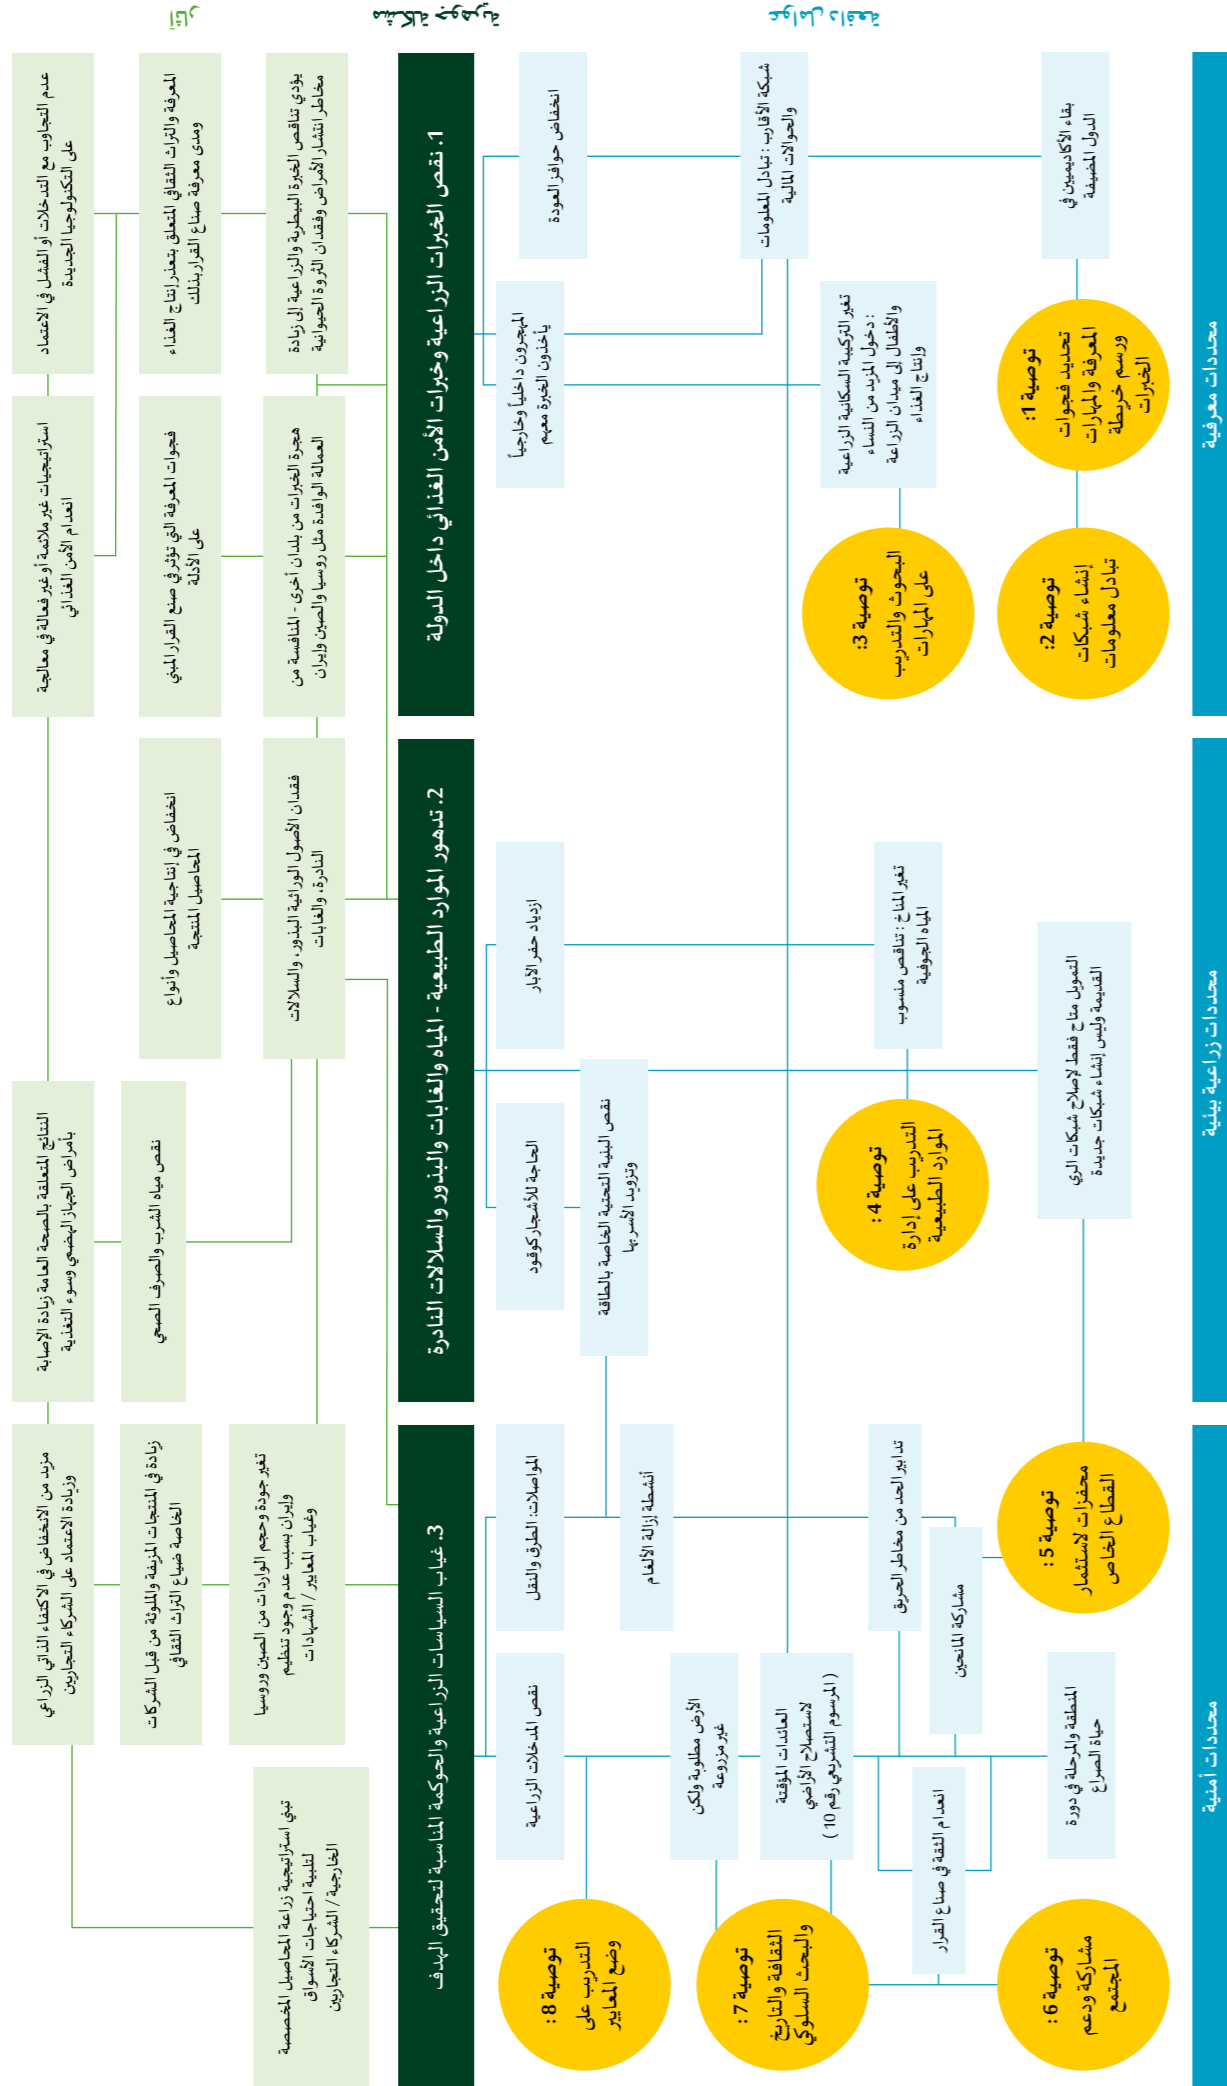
الآثار

المشاكل الرئيسية

الأسباب الجذرية

1. نقص الخبرات الزراعية وخبرات الأمن الغذائي داخل الدولة

2. تدهور الموارد الطبيعية - المياه والغابات والبذور والسلالات النادرة

3. غياب السياسات الزراعية والحوكمة المناسبة لتحقيق الهدف

عدم التجاوب مع التدخلات أو الفشل في الاعتماد على التكنولوجيا الجديدة

المعرفة والتراث الثقافي المتعلق بتحسين إنتاج الغذاء ومدى معرفة صناع القرار بذلك

يؤدي تناقص الخبرة البيطرية والزراعية إلى زيادة مخاطر انتشار الأمراض وفقدان الثروة الحيوانية

استراتيجيات غير ملائمة أو غير فعالة في معالجة انعدام الأمن الغذائي

فجوات المعرفة التي تؤثر في صنع القرار المبني على الأدلة

هجرة الخبرات من بلدان أخرى - المنافسة من العمالة الوافدة مثل روسيا والصين وإيران

انخفاض في إنتاجية المحاصيل وأنواع المحاصيل المنتجة

فقدان الأصول الوراثية البذور، والسلالات النادرة، والغابات

النتائج المتعلقة بالصحة العامة زيادة الإصابة بأمراض الجهاز الهضمي وسوء التغذية

نقص مياه الشرب والصرف الصحي

مزيد من الانخفاض في الاكتفاء الذاتي الزراعي وزيادة الاعتماد على الشركاء التجاريين

زيادة في المنتجات المزيفة والملوثة من قبل الشركات الخاصة ضياع التراث الثقافي

تغير جودة وحجم الواردات من الصين وروسيا وإيران بسبب عدم وجود تنظيم وغياب المعايير / الشهادات

تبني استراتيجية زراعة المحاصيل المخصصة لتلبية احتياجات الأسواق الخارجية / الشركاء التجاريين

انخفاض حوافز العودة

شبكة الأقارب: تبادل المعلومات والحوالات المالية

بقاء الأكاديميين في الدول المضيفة

المهجرون داخلياً وخارجياً يأخذون الخبرة معهم

تغير التركيبة السكانية الزراعية: دخول المزيد من النساء والأطفال إلى ميدان الزراعة وإنتاج الغذاء

توصية 1: تحديد فجوات المعرفة والمهارات ورسم خريطة الخبرات

توصية 2: إنشاء شبكات تبادل معلومات

توصية 3: البحوث والتدريب على المهارات

ازدياد حفر الآبار

تغير المناخ: تناقص منسوب المياه الجوفية

التمويل متاح فقط لإصلاح شبكات الري القديمة وليس إنشاء شبكات جديدة

الحاجة للأشجار كوقود

نقص البنية التحتية الخاصة بالطاقة وتزويد الأسر بها

توصية 4: التدريب على إدارة الموارد الطبيعية

المواصلات: الطرق والنقل

أنشطة إزالة الألغام

تدابير الحد من مخاطر الحريق

مشاركة المانحين

توصية 5: محفزات لاستثمار القطاع الخاص

نقص المدخلات الزراعية

الأرض مطلوبة ولكن غير مزروعة

العائدات المؤقتة لاستصلاح الأراضي (المرسوم التشريعي رقم 10)

انعدام الثقة في صناع القرار

المنطقة والمرحلة في دورة حياة الصراع

توصية 8: التدريب على وضع المعايير

توصية 7: الثقافة والتاريخ والبحث السلوكي

توصية 6: مشاركة ودعم المجتمع

محددات معرفية

محددات زراعية بيئية

محددات أمنية